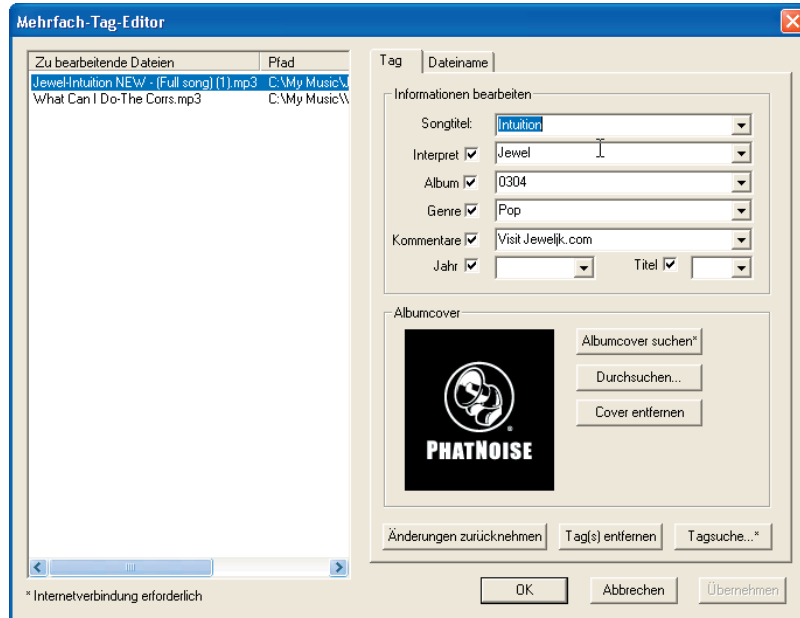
Mehrfach-Tag-Editor

| Zu bearbeitende Dateien | Pfad |
|---|---|
| Jewel-Intuition NEW - (Full song) (1).mp3 | C:\My Music\J |
| What Can I Do-The Corrs.mp3 | C:\My Music\\ |

* Internetverbindung erforderlich

Tag | Dateiname

Informationen bearbeiten

Songtitel: Intuition

Interpret Jewel

Album 0304

Genre Pop

Kommentare Visit Jeweljk.com

Jahr

Titel

Albumcover

PHATNOISE

Albumcover suchen*

Durchsuchen...

Cover entfernen

Änderungen zurücknehmen

Tag(s) entfernen

Tagsuche...*

OK

Abbrechen

Übernehmen